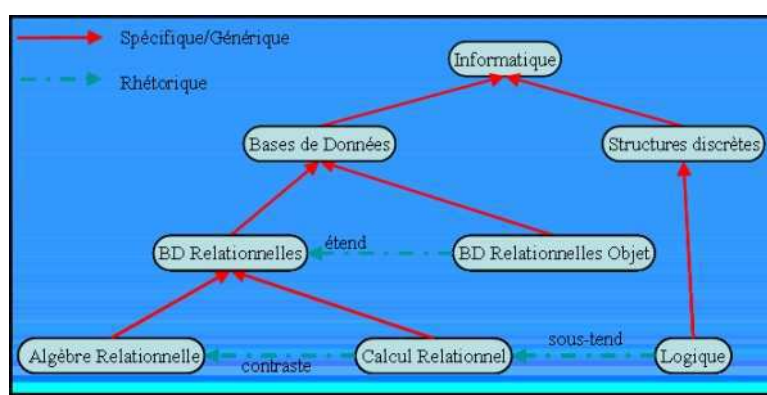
Spécifique/Générique

Rhétorique

Informatique

Bases de Données

Structures discrètes

étend

BD Relationnelles

BD Relationnelles Objet

sous-tend

Algèbre Relationnelle

Calcul Relationnel

Logique

contraste